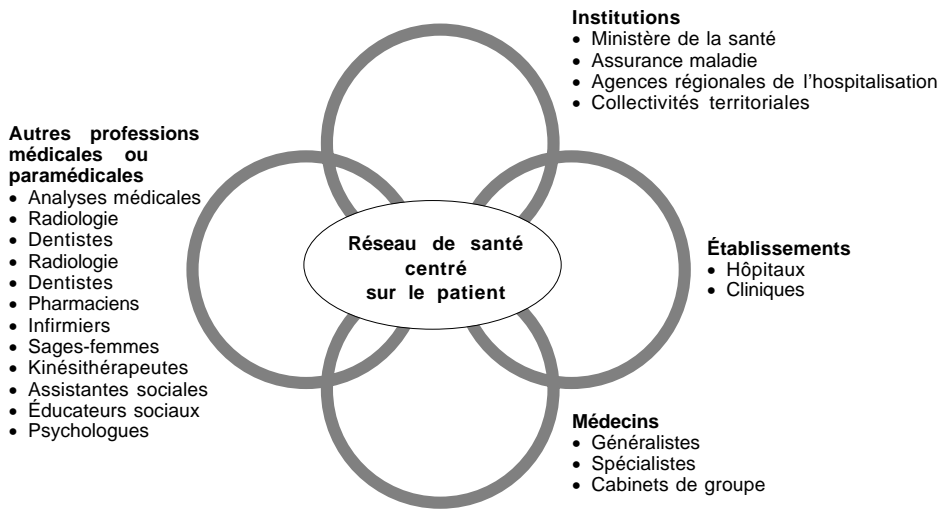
Institutions
• Ministère de la santé
• Assurance maladie
• Agences régionales de l'hospitalisation
• Collectivités territoriales

Autres professions médicales ou paramédicales
• Analyses médicales
• Radiologie
• Dentistes
• Radiologie
• Dentistes
• Pharmaciens
• Infirmiers
• Sages-femmes
• Kinésithérapeutes
• Assistantes sociales
• Éducateurs sociaux
• Psychologues

Réseau de santé centré sur le patient

Établissements
• Hôpitaux
• Cliniques

Médecins
• Généralistes
• Spécialistes
• Cabinets de groupe